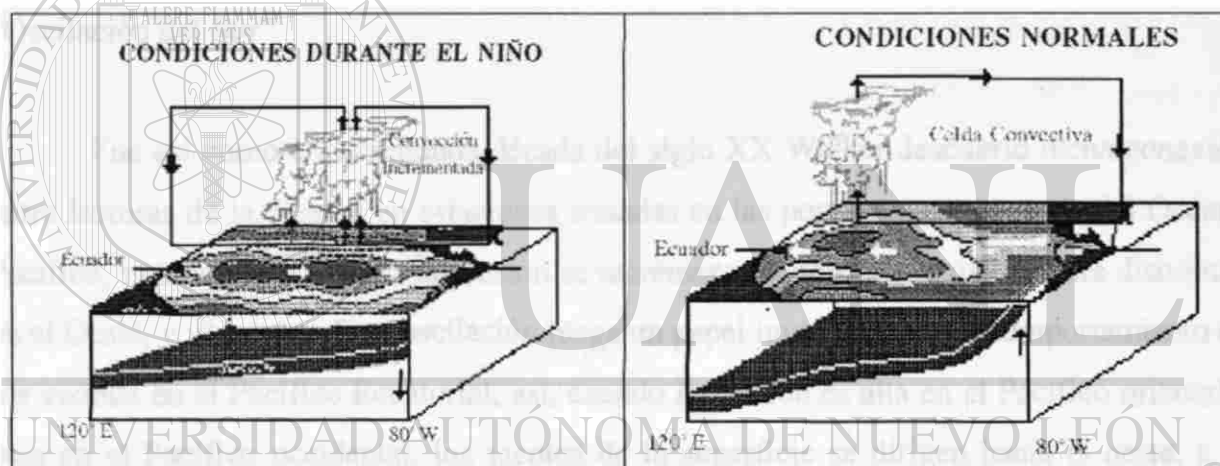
ALERE FLAMMAM VERITATIS

CONDICIONES DURANTE EL NIÑO

Convección Incrementada

Ecuador

120° E

80° W

CONDICIONES NORMALES

Celda Convectiva

Ecuador

120° E

80° W

UNIVERSIDAD AUTÓNOMA DE NUEVO LEÓN

Fue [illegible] década del siglo XX W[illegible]

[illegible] de la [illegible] extremas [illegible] en las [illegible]

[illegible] en el Pacífico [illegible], así, cuando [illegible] en el Pacífico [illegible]